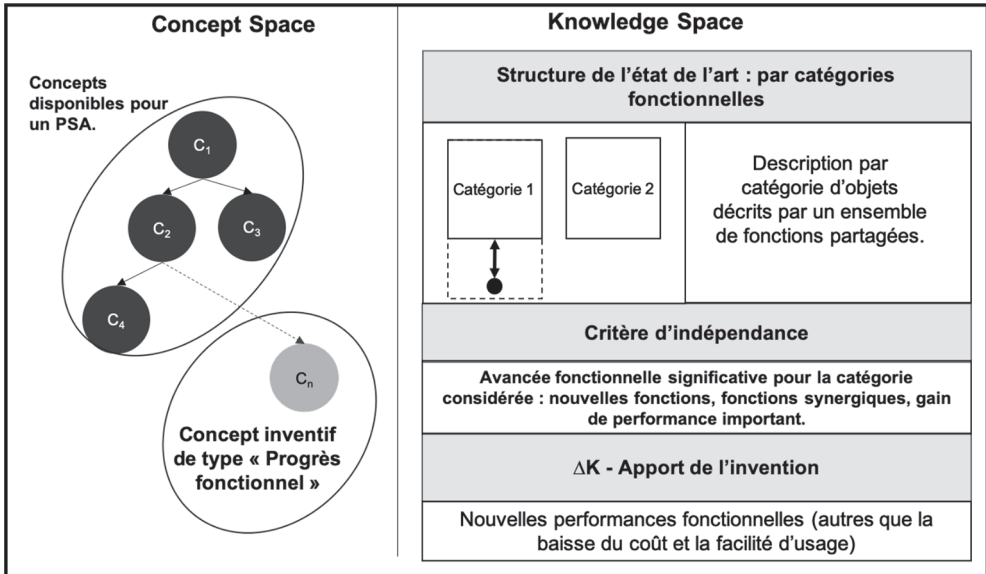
Concept Space

Concepts disponibles pour un PSA.

$C_1$

$C_2$

$C_3$

$C_4$

$C_n$

Concept inventif de type « Progrès fonctionnel »

Knowledge Space

Structure de l'état de l'art : par catégories fonctionnelles

Catégorie 1

Catégorie 2

Description par catégorie d'objets décrits par un ensemble de fonctions partagées.

Critère d'indépendance

Avancée fonctionnelle significative pour la catégorie considérée : nouvelles fonctions, fonctions synergiques, gain de performance important.

$\Delta$K - Apport de l'invention

Nouvelles performances fonctionnelles (autres que la baisse du coût et la facilité d'usage)